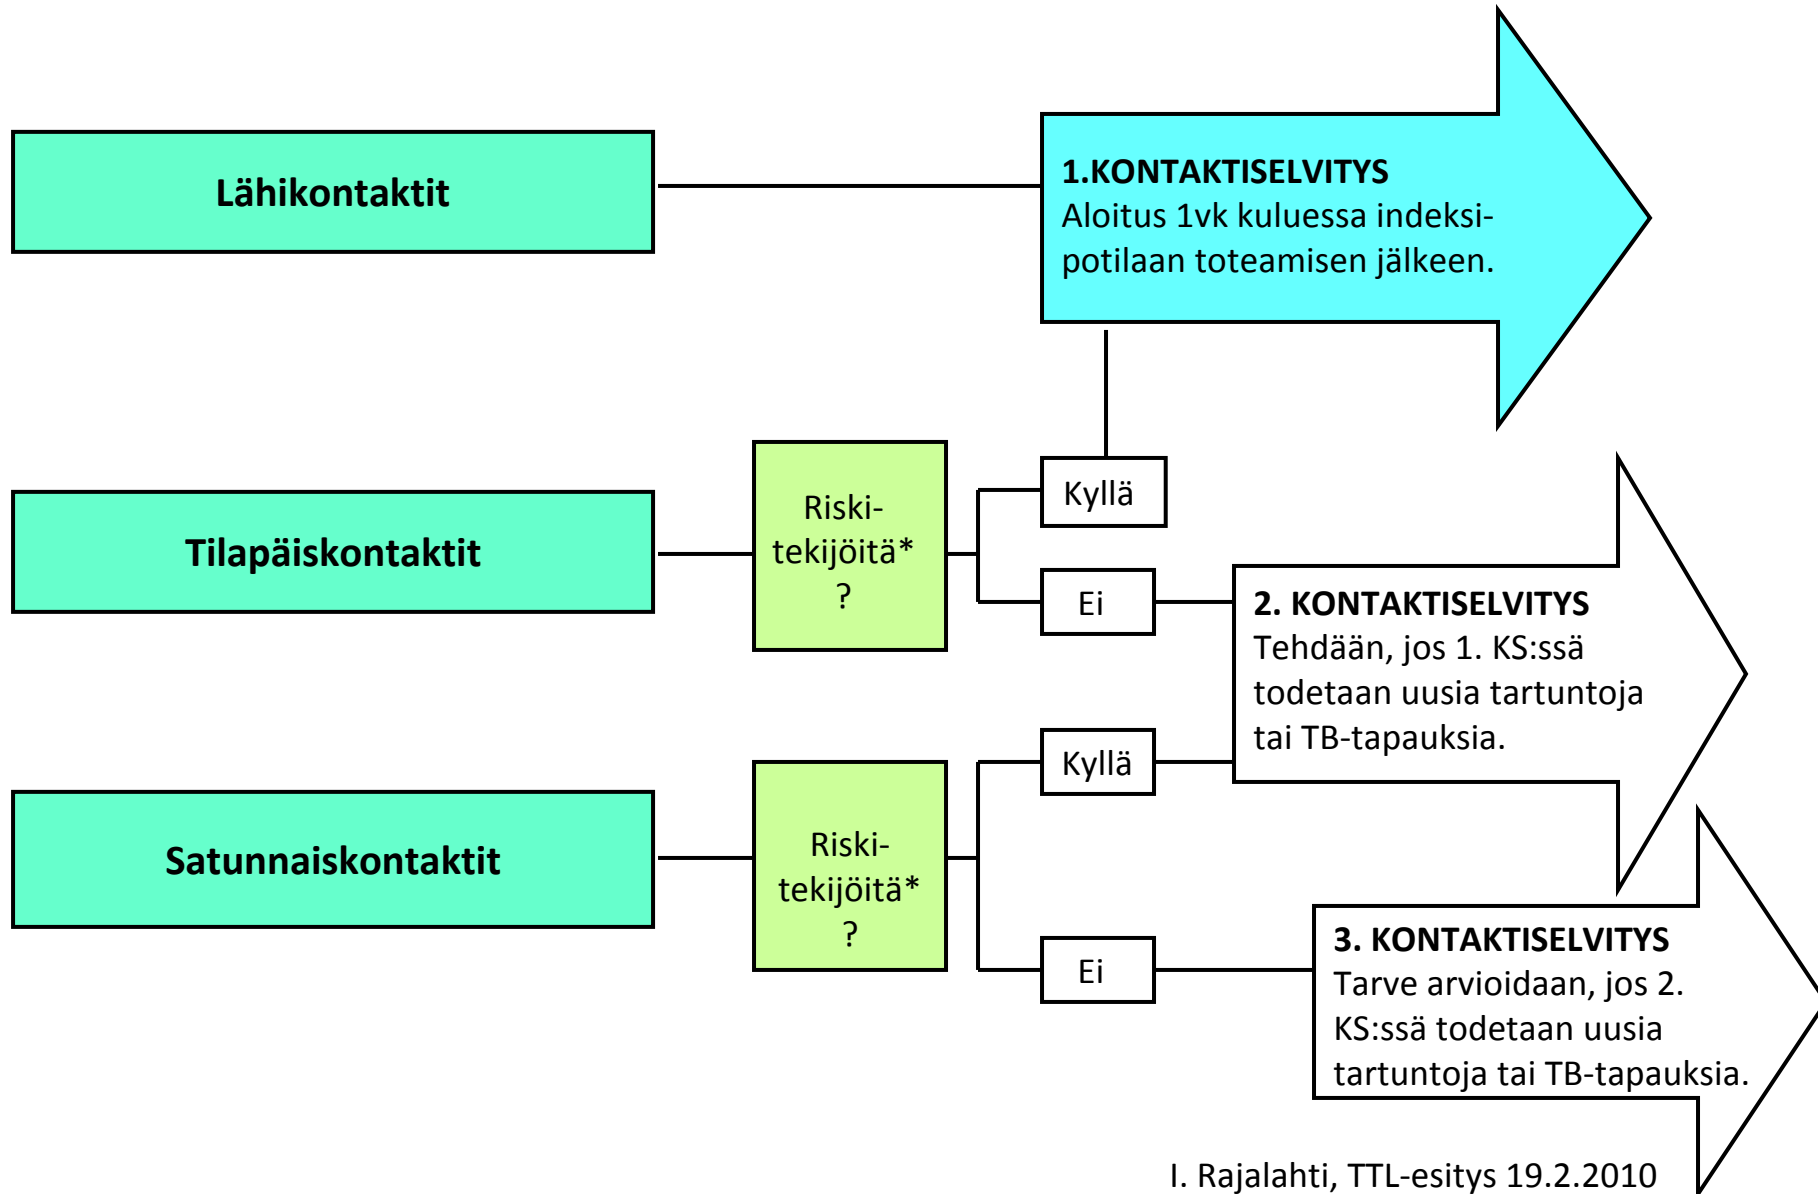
Lähikontaktit

1.KONTAKTISELVITYS
Aloitus 1vk kuluessa indeksipotilaan toteamisen jälkeen.

Tilapäiskontaktit

Riskitekijöitä* ?

Kyllä

Ei

2. KONTAKTISELVITYS
Tehdään, jos 1. KS:ssä todetaan uusia tartuntoja tai TB-tapauksia.

Satunnaiskontaktit

Riskitekijöitä* ?

Kyllä

Ei

3. KONTAKTISELVITYS
Tarve arvioidaan, jos 2. KS:ssä todetaan uusia tartuntoja tai TB-tapauksia.

I. Rajalahti, TTL-esitys 19.2.2010